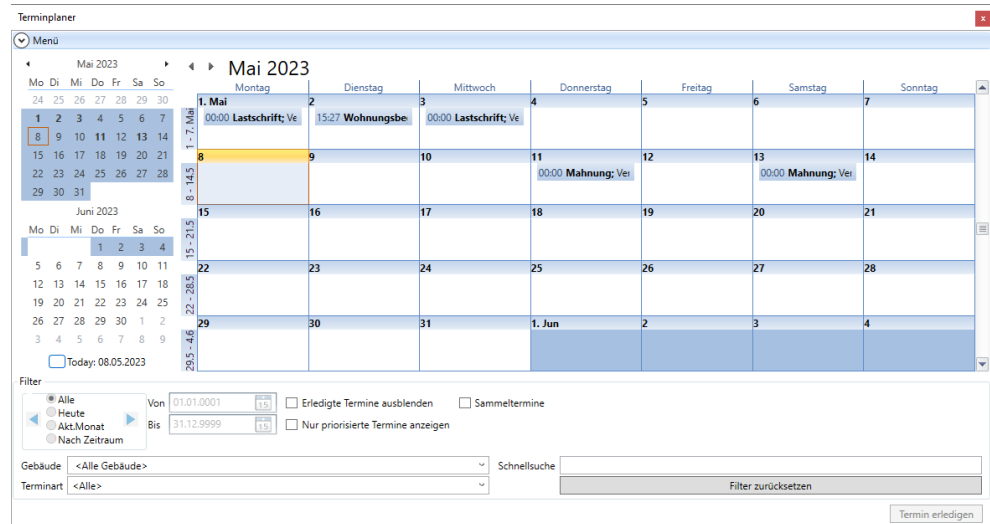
Terminplaner

Menü

Mai 2023

| Mo | Di | Mi | Do | Fr | Sa | So |
|---|---|---|---|---|---|---|
| 24 | 25 | 26 | 27 | 28 | 29 | 30 |
| 1 | 2 | 3 | 4 | 5 | 6 | 7 |
| 8 | 9 | 10 | 11 | 12 | 13 | 14 |
| 15 | 16 | 17 | 18 | 19 | 20 | 21 |
| 22 | 23 | 24 | 25 | 26 | 27 | 28 |
| 29 | 30 | 31 | | | | |

Juni 2023

| Mo | Di | Mi | Do | Fr | Sa | So |
|---|---|---|---|---|---|---|
| | | | 1 | 2 | 3 | 4 |
| 5 | 6 | 7 | 8 | 9 | 10 | 11 |
| 12 | 13 | 14 | 15 | 16 | 17 | 18 |
| 19 | 20 | 21 | 22 | 23 | 24 | 25 |
| 26 | 27 | 28 | 29 | 30 | 1 | 2 |
| 3 | 4 | 5 | 6 | 7 | 8 | 9 |

Today: 08.05.2023

Mai 2023

| | Montag | Dienstag | Mittwoch | Donnerstag | Freitag | Samstag | Sonntag |
|---|---|---|---|---|---|---|---|
| 1 - 7. Mai | 1. Mai 00:00 Lastschrift; Ve | 2 15:27 Wohnungsbe | 3 00:00 Lastschrift; Ve | 4 | 5 | 6 | 7 |
| 8 - 14.5 | 8 | 9 | 10 | 11 00:00 Mahnung; Ver | 12 | 13 00:00 Mahnung; Ver | 14 |
| 15 - 21.5 | 15 | 16 | 17 | 18 | 19 | 20 | 21 |
| 22 - 28.5 | 22 | 23 | 24 | 25 | 26 | 27 | 28 |
| 29.5 - 4.6 | 29 | 30 | 31 | 1. Jun | 2 | 3 | 4 |

Filter

Alle
Heute
Akt.Monat
Nach Zeitraum

Von 01.01.0001
Bis 31.12.9999

Erledigte Termine ausblenden
Sammeltermine
Nur priorisierte Termine anzeigen

Gebäude <Alle Gebäude>
Schnellsuche
Terminart <Alle>
Filter zurücksetzen

Termin erledigen